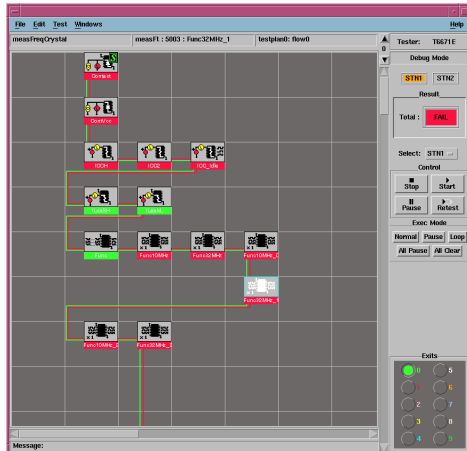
File Edit Test Windows Help

measFreqCrystal

measFt : 5003 : Func32MHz_1

testplan0: flow0

Tester: T6671E

Debug Mode

STN1 STN2

Result

Total : FAIL

Select: STN1

Control

Stop Start

Pause Retest

Exec Mode

Normal Pause Loop

All Pause All Clear

Contact

ContVcc

IDDH

IDDS

IDD_idle

FuncH

FuncL

Func

Func10MHz

Func32MHz

Func32MHz_(

Func32MHz_1

Func10MHz_2

Func32MHz_2

Exits

0 5

1 6

2 7

3 8

4 9

Message: